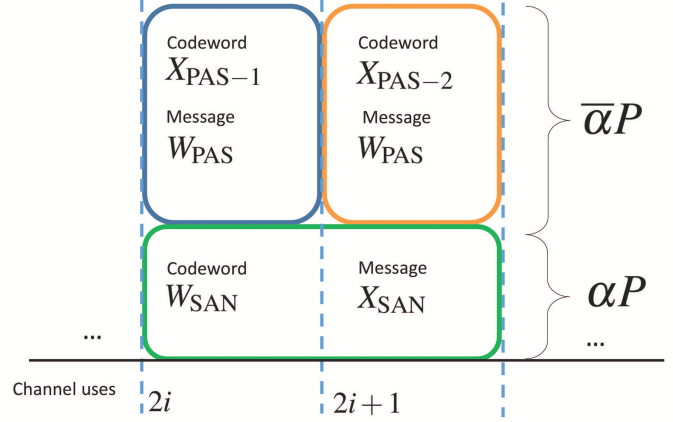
Codeword
$X_{\mathrm{PAS}-1}$

Message
$W_{\mathrm{PAS}}$

Codeword
$X_{\mathrm{PAS}-2}$

Message
$W_{\mathrm{PAS}}$

$\overline{\alpha}P$

Codeword
$W_{\mathrm{SAN}}$

Message
$X_{\mathrm{SAN}}$

$\alpha P$

...

...

Channel uses $2i$ $2i+1$